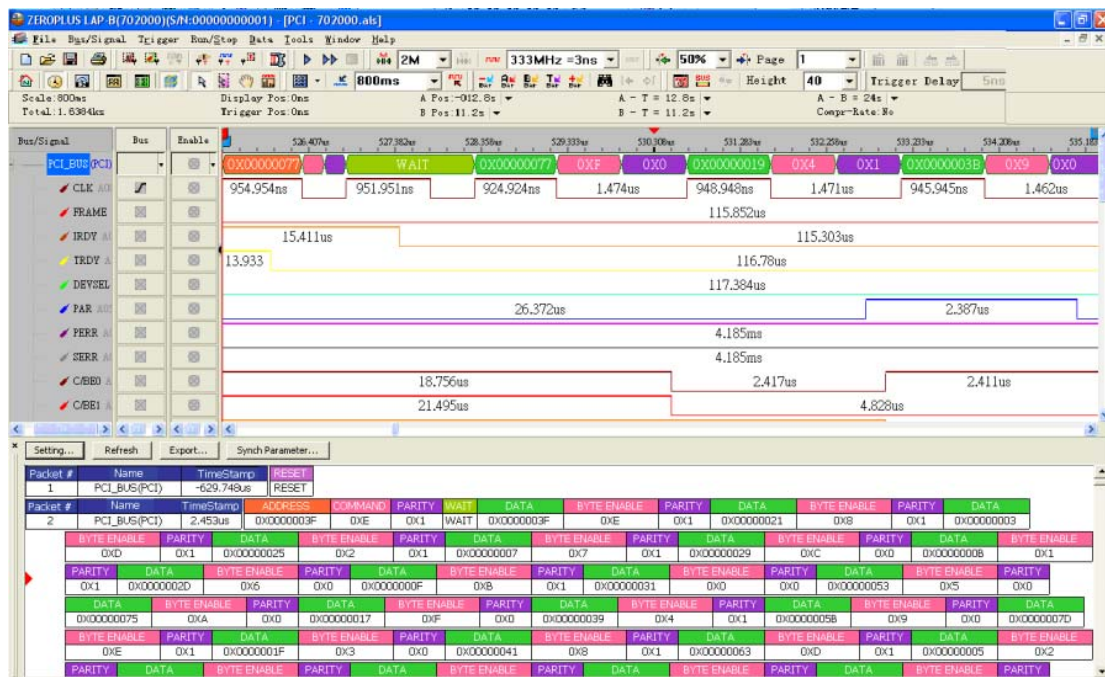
ZEROPLUS LAP-B(702000)(S/N:00000000001) - [PCI - 702000.als]

File Bus/Signal Trigger Run/Stop Data Tools Window Help

2M 333MHz =3ns 50% Page 1

800ms Height 40 Trigger Delay 5ns

Scale:800ns Display Pos:0ns A Pos:-012.8s A - T = 12.8s A - B = 24s
Total:1.6384ks Trigger Pos:0ns B Pos:11.2s B - T = 11.2s Compr-Rate:No

Bus/Signal Bus Enable 526.407us 527.382us 528.356us 529.333us 530.308us 531.283us 532.258us 533.233us 534.208us 535.183

PCI_BUS(PCI) 0X00000077 WAIT 0X00000077 0XF 0X0 0X00000019 0X4 0X1 0X0000003B 0X9 0X0

CLK 954.954ns 951.951ns 924.924ns 1.474us 948.948ns 1.471us 945.945ns 1.462us

FRAME 115.852us

IRDY 15.411us 115.303us

TRDY 13.933 116.78us

DEVSEL 117.384us

PAR 26.372us 2.387us

PERR 4.185ms

SERR 4.185ms

C/BE0 18.756us 2.417us 2.411us

C/BE1 21.495us 4.828us

Setting... Refresh Export... Synch Parameter...

| Packet # | Name | TimeStamp | RESET |
|---|---|---|---|
| 1 | PCI_BUS(PCI) | -629.748us | RESET |

| Packet # | Name | TimeStamp | ADDRESS | COMMAND | PARITY | WAIT | DATA | BYTE ENABLE | PARITY | DATA | BYTE ENABLE | PARITY | DATA |
|---|---|---|---|---|---|---|---|---|---|---|---|---|---|
| 2 | PCI_BUS(PCI) | 2.453us | 0X0000003F | 0XE | 0X1 | WAIT | 0X0000003F | 0XE | 0X1 | 0X00000021 | 0X8 | 0X1 | 0X00000003 |

| BYTE ENABLE | PARITY | DATA | BYTE ENABLE | PARITY | DATA | BYTE ENABLE | PARITY | DATA | BYTE ENABLE | PARITY | DATA | BYTE ENABLE |
|---|---|---|---|---|---|---|---|---|---|---|---|---|
| 0XD | 0X1 | 0X00000025 | 0X2 | 0X1 | 0X00000007 | 0X7 | 0X1 | 0X00000029 | 0XC | 0X0 | 0X0000000B | 0X1 |

| PARITY | DATA | BYTE ENABLE | PARITY | DATA | BYTE ENABLE | PARITY | DATA | BYTE ENABLE | PARITY | DATA | BYTE ENABLE | PARITY |
|---|---|---|---|---|---|---|---|---|---|---|---|---|
| 0X1 | 0X0000002D | 0X6 | 0X0 | 0X0000000F | 0XB | 0X1 | 0X00000031 | 0X0 | 0X0 | 0X00000053 | 0X5 | 0X0 |

| DATA | BYTE ENABLE | PARITY | DATA | BYTE ENABLE | PARITY | DATA | BYTE ENABLE | PARITY | DATA | BYTE ENABLE | PARITY | DATA |
|---|---|---|---|---|---|---|---|---|---|---|---|---|
| 0X00000075 | 0XA | 0X0 | 0X00000017 | 0XF | 0X0 | 0X00000039 | 0X4 | 0X1 | 0X0000005B | 0X9 | 0X0 | 0X0000007D |

| BYTE ENABLE | PARITY | DATA | BYTE ENABLE | PARITY | DATA | BYTE ENABLE | PARITY | DATA | BYTE ENABLE | PARITY | DATA | BYTE ENABLE |
|---|---|---|---|---|---|---|---|---|---|---|---|---|
| 0XE | 0X1 | 0X0000001F | 0X3 | 0X0 | 0X00000041 | 0X8 | 0X1 | 0X00000063 | 0XD | 0X1 | 0X00000005 | 0X2 |

PARITY DATA BYTE ENABLE PARITY DATA BYTE ENABLE PARITY DATA BYTE ENABLE PARITY DATA BYTE ENABLE PARITY